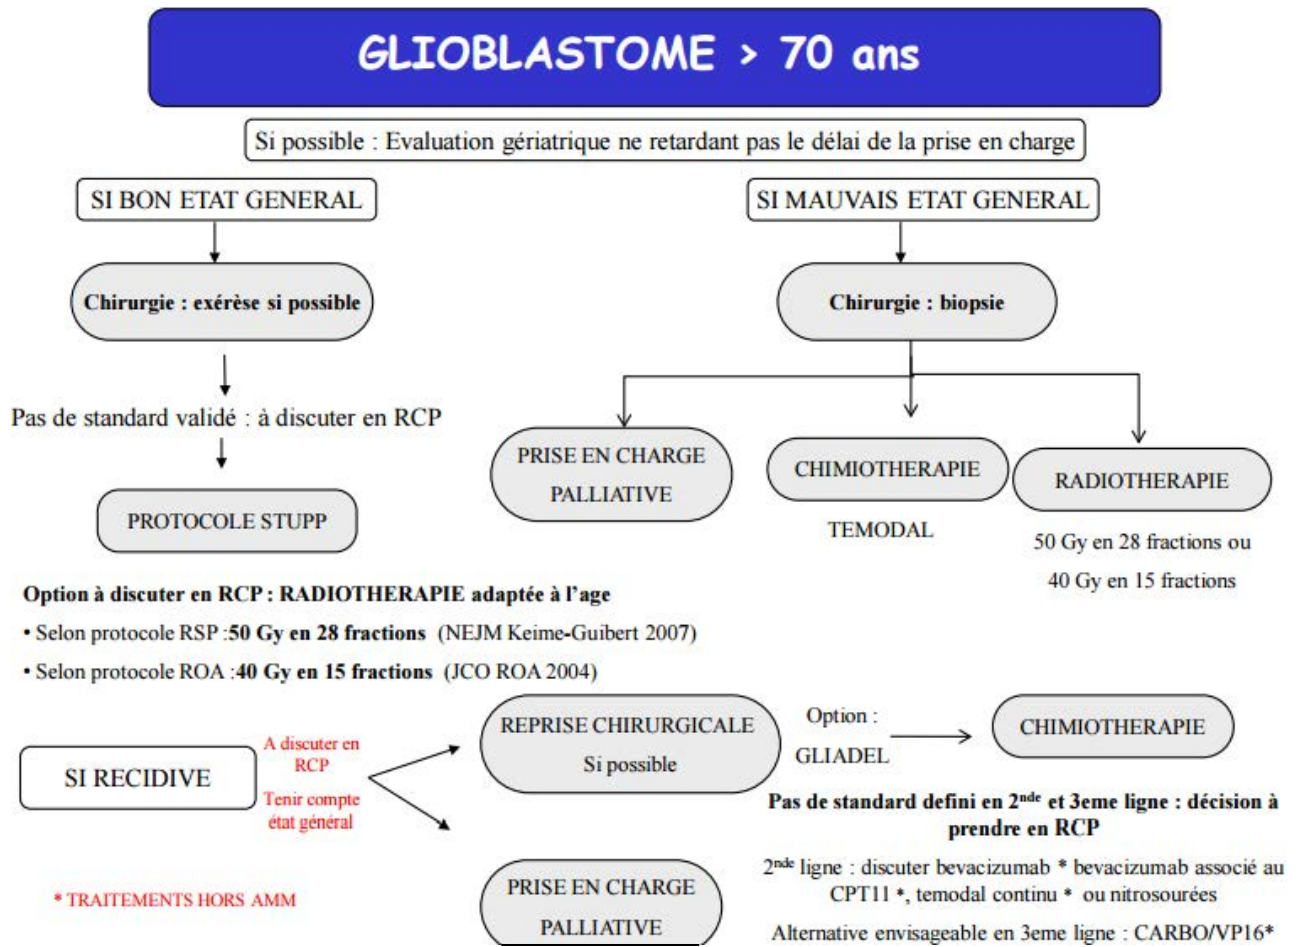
GLIOBLASTOME > 70 ans

Si possible : Evaluation gériatrique ne retardant pas le délai de la prise en charge

SI BON ETAT GENERAL

Chirurgie : exérèse si possible

Pas de standard validé : à discuter en RCP

PROTOCOLE STUPP

SI MAUVAIS ETAT GENERAL

Chirurgie : biopsie

PRISE EN CHARGE PALLIATIVE

CHIMIOTHERAPIE

TEMODAL

RADIOTHERAPIE

50 Gy en 28 fractions ou 40 Gy en 15 fractions

Option à discuter en RCP : RADIOTHERAPIE adaptée à l'age

• Selon protocole RSP : 50 Gy en 28 fractions (NEJM Keime-Guibert 2007)

• Selon protocole ROA : 40 Gy en 15 fractions (JCO ROA 2004)

SI RECIDIVE

A discuter en RCP

Tenir compte état général

REPRISE CHIRURGICALE Si possible

Option : GLIADEL

CHIMIOTHERAPIE

Pas de standard defini en 2$^{nde}$ et 3eme ligne : décision à prendre en RCP

2$^{nde}$ ligne : discuter bevacizumab * bevacizumab associé au CPT11 *, temodal continu * ou nitrosourées

Alternative envisageable en 3eme ligne : CARBO/VP16*

PRISE EN CHARGE PALLIATIVE

* TRAITEMENTS HORS AMM